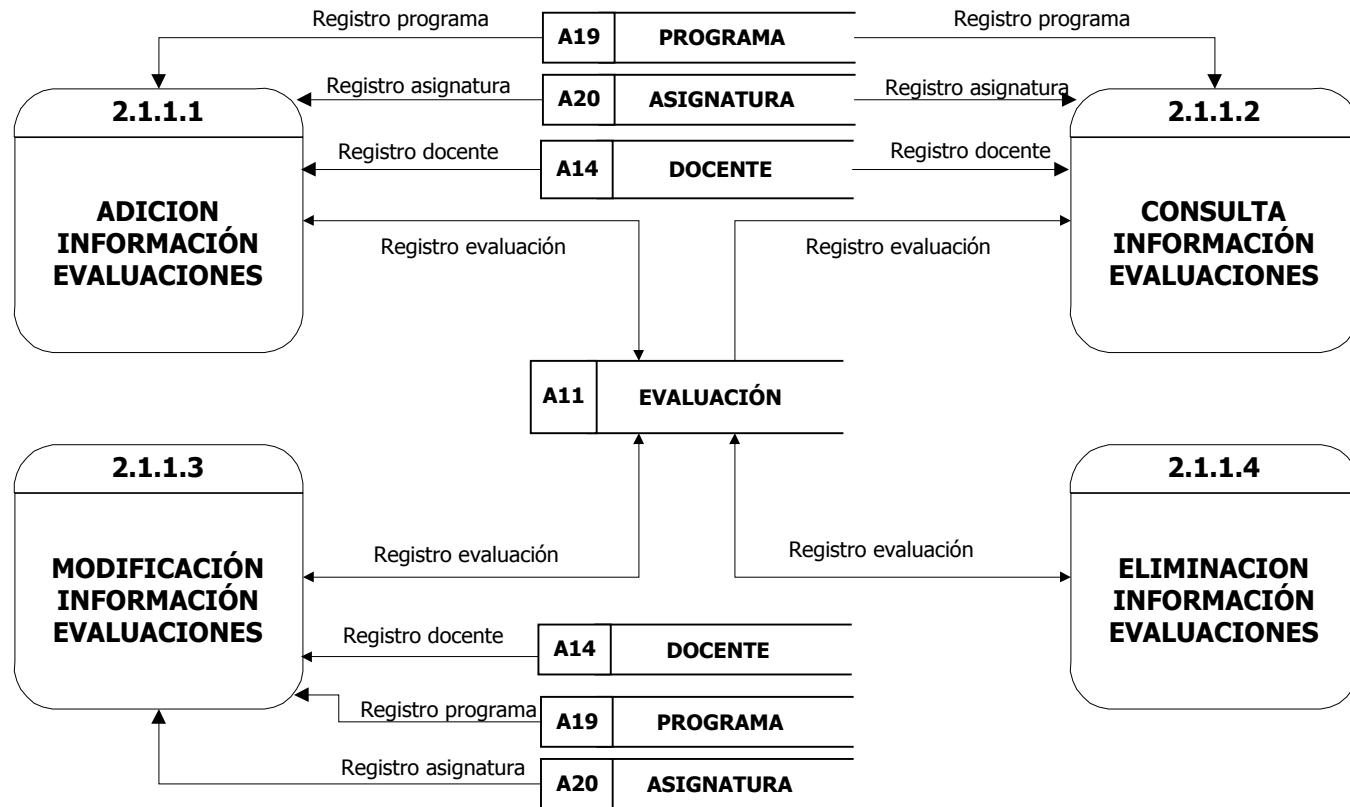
Registro programa

A19 PROGRAMA

Registro programa

Registro asignatura

A20 ASIGNATURA

Registro asignatura

2.1.1.1

ADICION INFORMACIÓN EVALUACIONES

Registro docente

A14 DOCENTE

Registro docente

2.1.1.2

CONSULTA INFORMACIÓN EVALUACIONES

Registro evaluación

Registro evaluación

A11 EVALUACIÓN

2.1.1.3

MODIFICACIÓN INFORMACIÓN EVALUACIONES

Registro evaluación

Registro evaluación

2.1.1.4

ELIMINACION INFORMACIÓN EVALUACIONES

Registro docente

A14 DOCENTE

Registro programa

A19 PROGRAMA

Registro asignatura

A20 ASIGNATURA